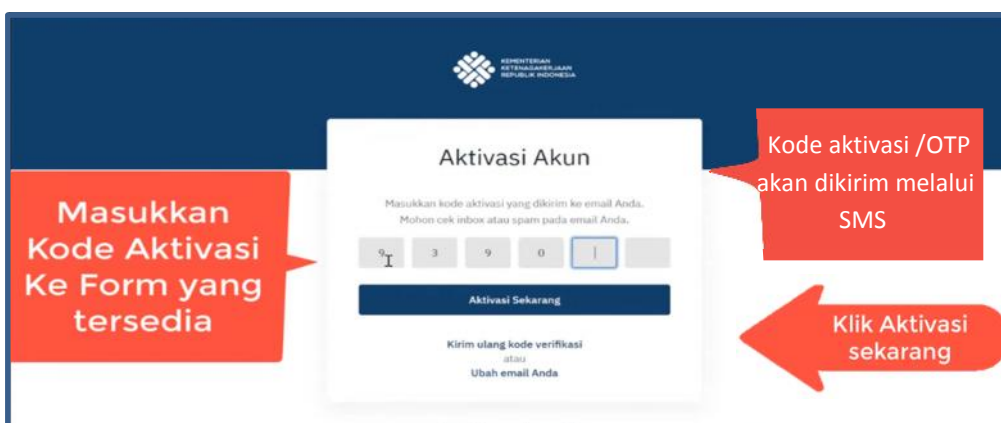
KEMENTERIAN KETENAGAKERJAAN REPUBLIK INDONESIA

Aktivasi Akun

Masukkan kode aktivasi yang dikirim ke email Anda. Mohon cek inbox atau spam pada email Anda.

9 3 9 0

Aktivasi Sekarang

Kirim ulang kode verifikasi
atau
Ubah email Anda

Masukkan Kode Aktivasi Ke Form yang tersedia

Kode aktivasi /OTP akan dikirim melalui SMS

Klik Aktivasi sekarang